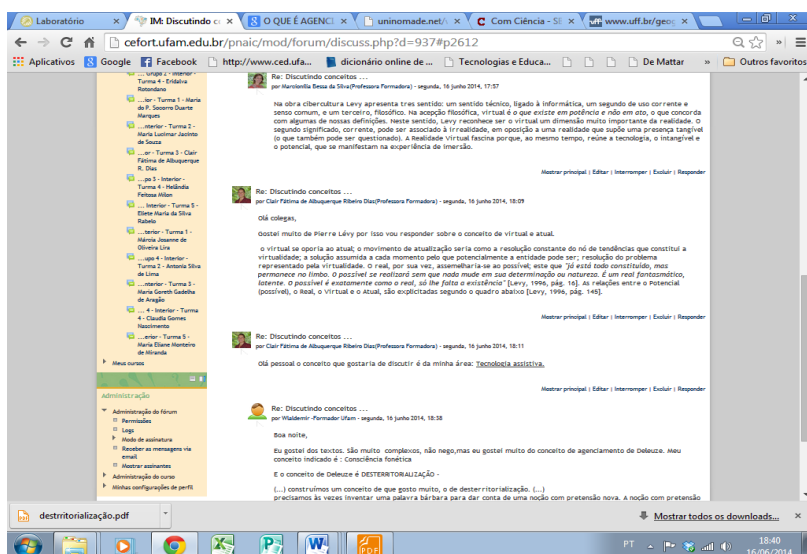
Laboratório | IM: Discutindo c | O QUE É AGENCI | uninomade.net/ | Com Ciência - SE | www.uff.br/geog

cefort.ufam.edu.br/pnaic/mod/forum/discuss.php?d=937#p2612

Aplicativos | Google | Facebook | http://www.ced.ufa... | dicionário online de ... | Tecnologias e Educa... | De Mattar | Outros favoritos

...Grupo 2 - Interior - Turma 4 - Edjalma Rotondano
...ior - Turma 1 - Maria do P. Socorro Duarte Marques
...interior - Turma 2 - Maria Lucimar Jacinto de Souza
...or - Turma 3 - Clair Fátima de Albuquerque R. Dias
...po 3 - Interior - Turma 4 - Helândia Feitosa Milon
... Interior - Turma 5 - Ellete Maria da Silva Rabelo
...terior - Turma 1 - Márcia Josanne de Oliveira Lira
...upo 4 - Interior - Turma 2 - Antonia Silva de Lima
...interior - Turma 3 - Maria Goreth Gadelha de Aragão
... 4 - Interior - Turma 4 - Claudia Gomes Nascimento
...erior - Turma 5 - Maria Eliane Monteiro de Miranda
Meus cursos

Administração
Administração do fórum
Permissões
Logs
Modo de assinatura
Receber as mensagens via email
Mostrar assinantes
Administração do curso
Minhas configurações de perfil

Re: Discutindo conceitos ...
por Marcionilia Bessa da Silva(Professora Formadora) - segunda, 16 junho 2014, 17:57

Na obra cibercultura Levy apresenta tres sentido: um sentido técnico, ligado à informática, um segundo de uso corrente e senso comum, e um terceiro, filosófico. Na acepção filosófica, virtual é o que existe em potência e não em ato, o que concorda com algumas de nossas definições. Neste sentido, Levy reconhece ser o virtual um dimensão muito importante da realidade. O segundo significado, corrente, pode ser associado à irrealidade, em oposição a uma realidade que supõe uma presença tangível (o que também pode ser questionado). A Realidade Virtual fascina porque, ao mesmo tempo, reúne a tecnologia, o intangível e o potencial, que se manifestam na experiência de imersão.

Mostrar principal | Editar | Interromper | Excluir | Responder

Re: Discutindo conceitos ...
por Clair Fátima de Albuquerque Ribeiro Dias(Professora Formadora) - segunda, 16 junho 2014, 18:09

Olá colegas,

Gostei muito de Pierre Lévy por isso vou responder sobre o conceito de virtual e atual.

o virtual se oporia ao atual; o movimento de atualização seria como a resolução constante do nó de tendências que constitui a virtualidade; a solução assumida a cada momento pelo que potencialmente a entidade pode ser; resolução do problema representado pela virtualidade. O real, por sua vez, assemelharia-se ao possível; este que "já está todo constituído, mas permanece no limbo. O possível se realizará sem que nada mude em sua determinação ou natureza. É um real fantasmático, latente. O possível é exatamente como o real, só lhe falta a existência" [Levy, 1996, pág. 16]. As relações entre o Potencial (possível), o Real, o Virtual e o Atual, são explicitadas segundo o quadro abaixo [Levy, 1996, pág. 145].

Mostrar principal | Editar | Interromper | Excluir | Responder

Re: Discutindo conceitos ...
por Clair Fátima de Albuquerque Ribeiro Dias(Professora Formadora) - segunda, 16 junho 2014, 18:11

Olá pessoal o conceito que gostaria de discutir é da minha área: Tecnologia assistiva.

Mostrar principal | Editar | Interromper | Excluir | Responder

Re: Discutindo conceitos ...
por Wlademir -Formador Ufam - segunda, 16 junho 2014, 18:38

Boa noite,

Eu gostei dos textos. são muito complexos, não nego,mas eu gostei muito do conceito de agenciamento de Deleuze. Meu conceito indicado é : Consciência fonética

E o conceito de Deleuze é DESTERRITORIALIZAÇÃO -

(...) construímos um conceito de que gosto muito, o de desterritorialização. (...)
precisamos às vezes inventar uma palavra bárbara para dar conta de uma noção com pretensão nova. A noção com pretensão

destrritorialização.pdf
Mostrar todos os downloads...
PT 18:40 16/06/2014